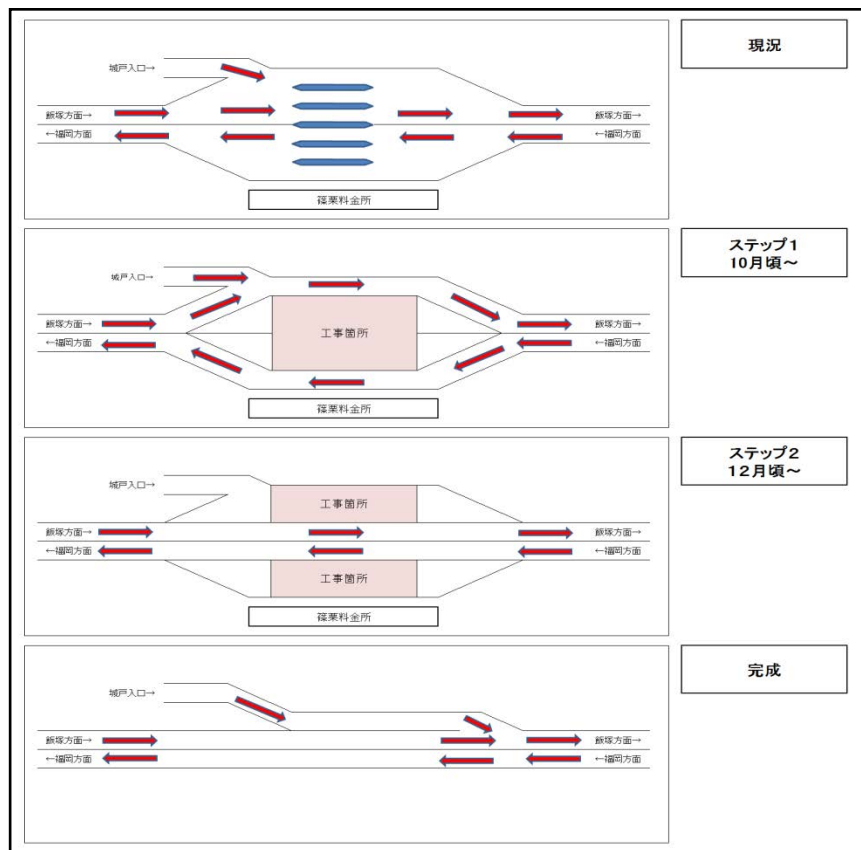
城戸入口→
飯塚方面→
←福岡方面
飯塚方面→
←福岡方面
篠栗料金所

現況

城戸入口→
飯塚方面→
←福岡方面
工事箇所
飯塚方面→
←福岡方面
篠栗料金所

ステップ1
10月頃～

城戸入口→
工事箇所
飯塚方面→
←福岡方面
飯塚方面→
←福岡方面
工事箇所
篠栗料金所

ステップ2
12月頃～

城戸入口→
飯塚方面→
←福岡方面
飯塚方面→
←福岡方面

完成